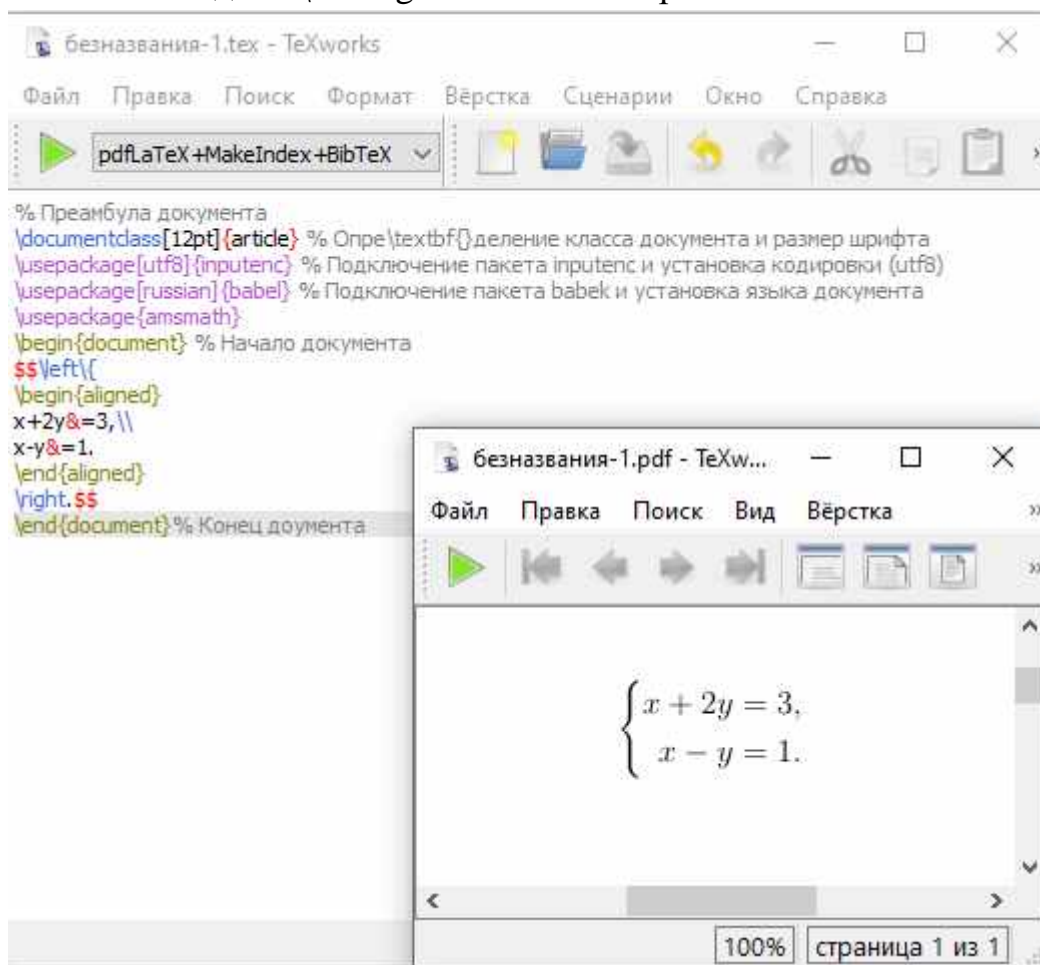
безназвания-1.tex - TeXworks

Файл Правка Поиск Формат Вёрстка Сценарии Окно Справка

pdfLaTeX+MakeIndex+BibTeX

% Преамбула документа
\documentclass[12pt]{article} % Опре\textbf{}деление класса документа и размер шрифта
\usepackage[utf8]{inputenc} % Подключение пакета inputenc и установка кодировки (utf8)
\usepackage[russian]{babel} % Подключение пакета babek и установка языка документа
\usepackage{amsmath}
\begin{document} % Начало документа
$$\left\{
\begin{aligned}
x+2y&=3,\\
x-y&=1.
\end{aligned}
\right.$$
\end{document}% Конец доумента

безназвания-1.pdf - TeXw...

Файл Правка Поиск Вид Вёрстка

$\left\{\begin{aligned} x+2y&=3,\\ x-y&=1.\end{aligned}\right.$

100% страница 1 из 1